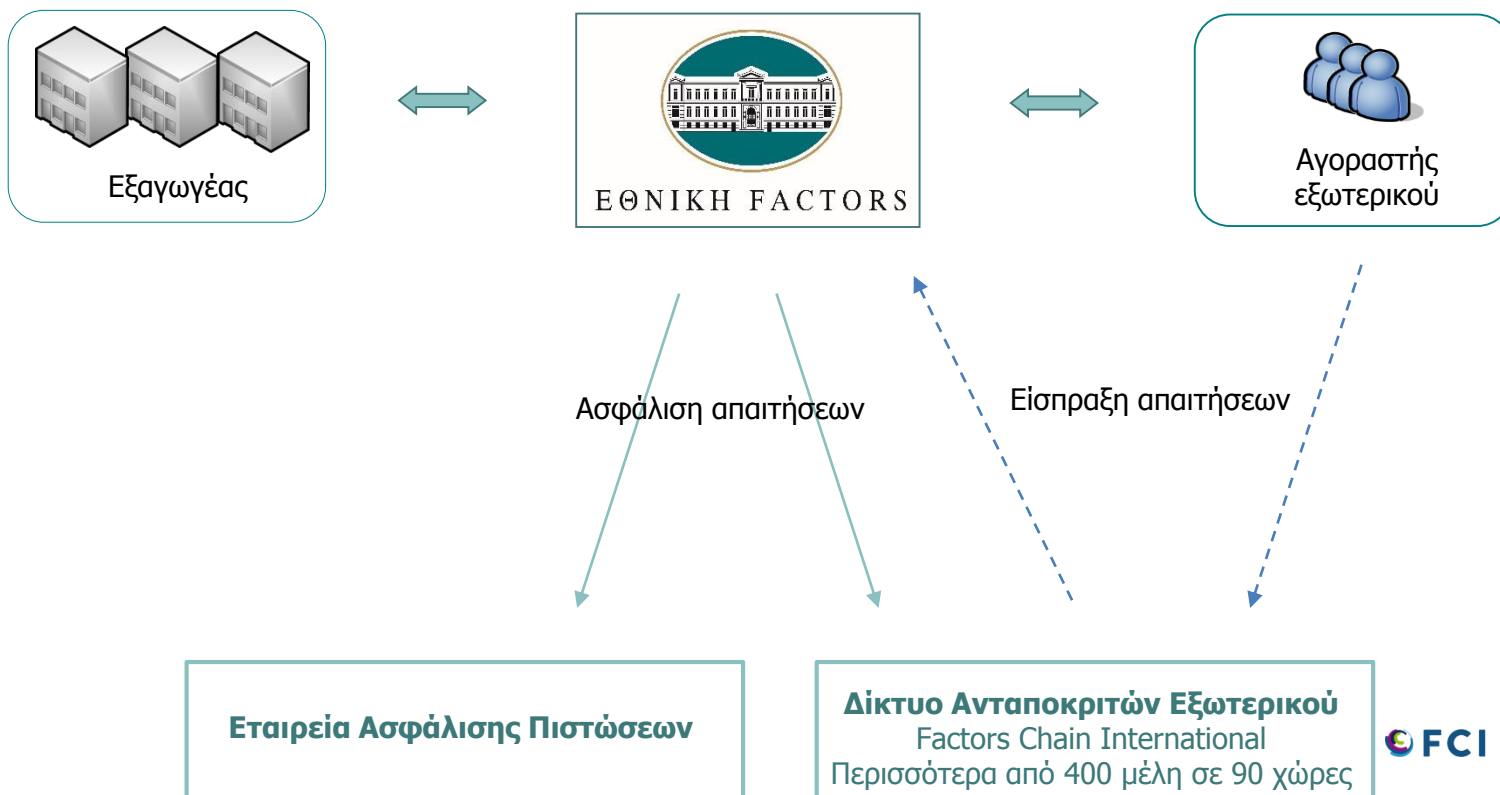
Εξαγωγέας

ΕΘΝΙΚΗ FACTORS

Αγοραστής εξωτερικού

Ασφάλιση απαιτήσεων

Είσπραξη απαιτήσεων

Εταιρεία Ασφάλισης Πιστώσεων

Δίκτυο Ανταποκριτών Εξωτερικού
Factors Chain International
Περισσότερα από 400 μέλη σε 90 χώρες

FCI